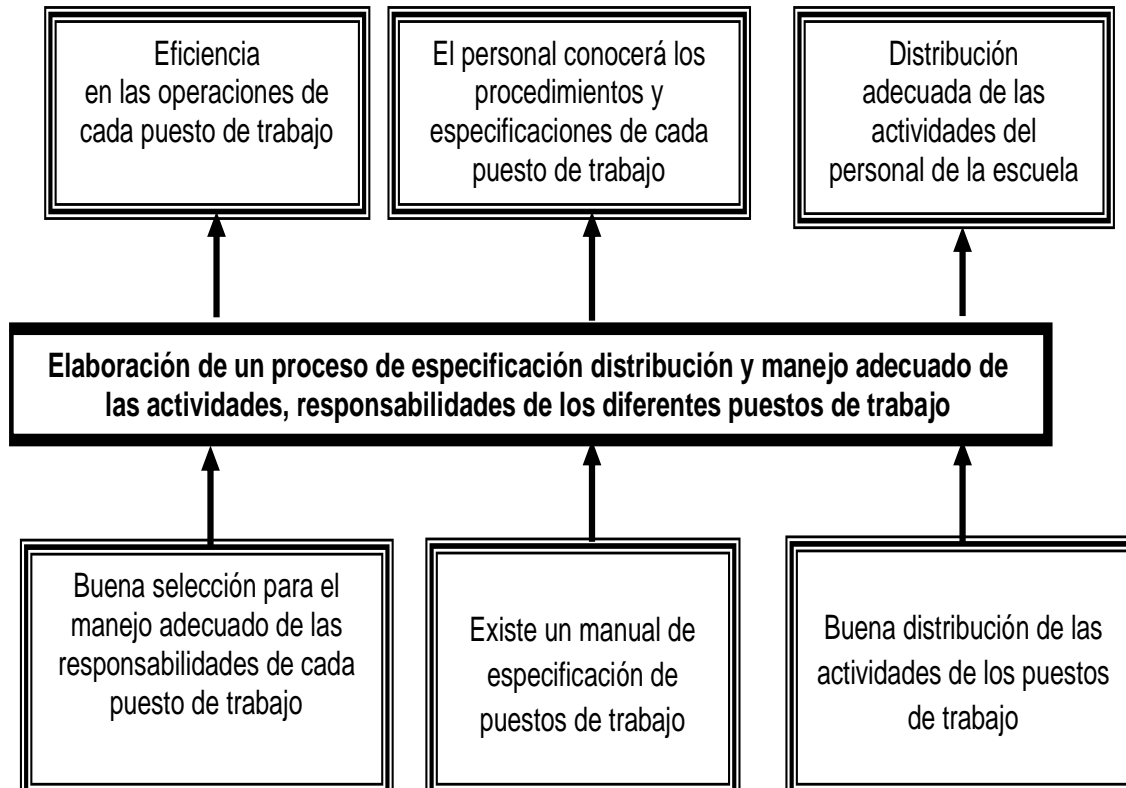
Eficiencia en las operaciones de cada puesto de trabajo

El personal conocerá los procedimientos y especificaciones de cada puesto de trabajo

Distribución adecuada de las actividades del personal de la escuela

**Elaboración de un proceso de especificación distribución y manejo adecuado de las actividades, responsabilidades de los diferentes puestos de trabajo**

Buena selección para el manejo adecuado de las responsabilidades de cada puesto de trabajo

Existe un manual de especificación de puestos de trabajo

Buena distribución de las actividades de los puestos de trabajo